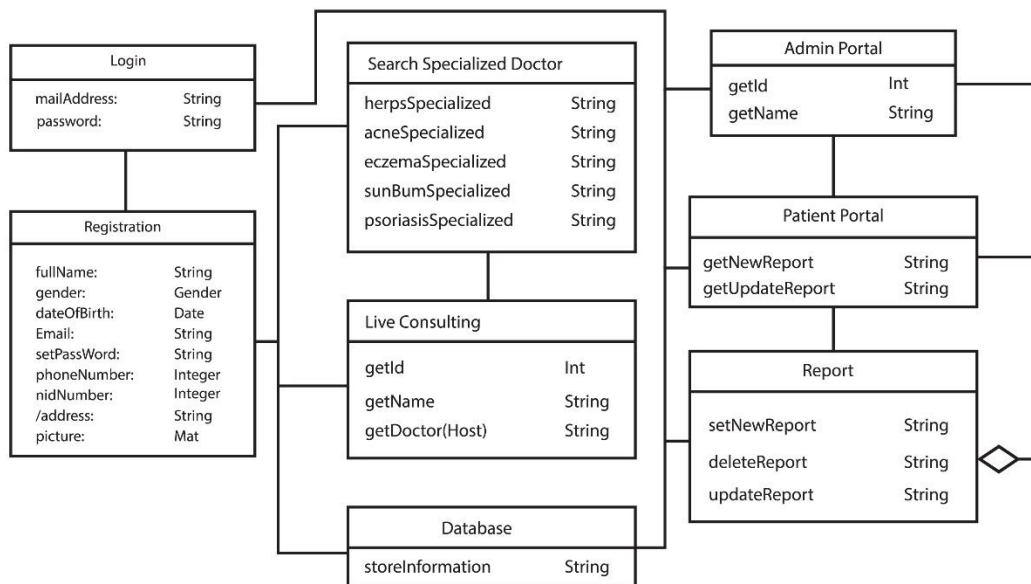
Login

mailAddress: String
password: String

Registration

fullName: String
gender: Gender
dateOfBirth: Date
Email: String
setPassWord: String
phoneNumber: Integer
nidNumber: Integer
/address: String
picture: Mat

Search Specialized Doctor

herpsSpecialized String
acneSpecialized String
eczemaSpecialized String
sunBumSpecialized String
psoriasisSpecialized String

Live Consulting

getId Int
getName String
getDoctor(Host) String

Database

storeInformation String

Admin Portal

getId Int
getName String

Patient Portal

getNewReport String
getUpdateReport String

Report

setNewReport String
deleteReport String
updateReport String